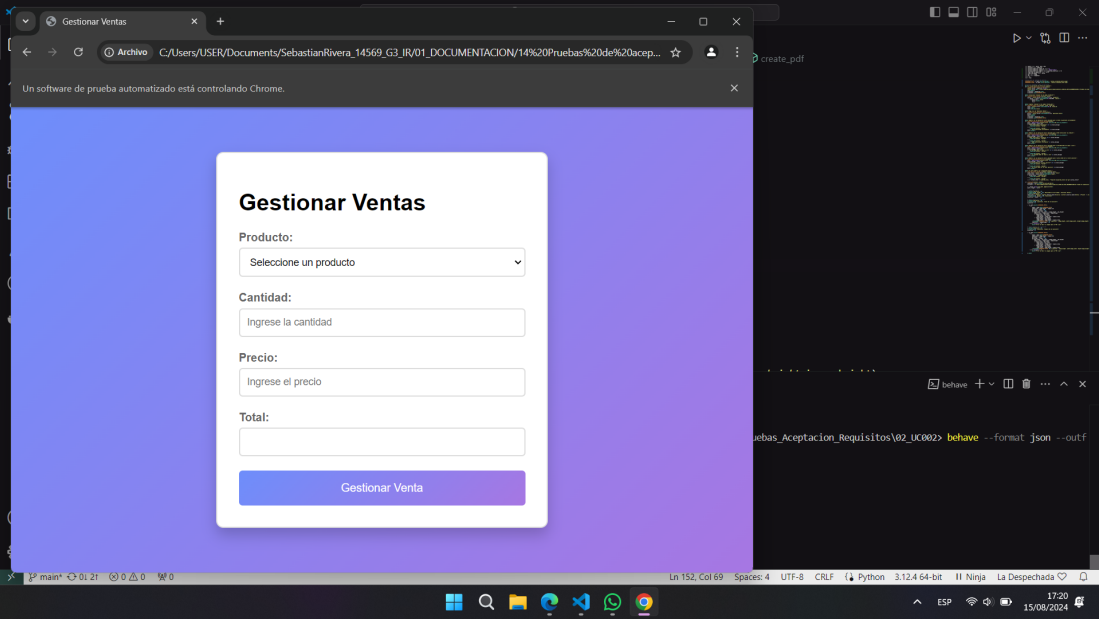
Gestionar Ventas

Archivo C:/Users/USER/Documents/SebastianRivera_14569_G3_IR/01_DOCUMENTACION/14%20Pruebas%20de%20acep...

Un software de prueba automatizado está controlando Chrome.

Gestionar Ventas

Producto:

Seleccione un producto

Cantidad:

Ingrese la cantidad

Precio:

Ingrese el precio

Total:

Gestionar Venta

create_pdf

behave

uebas_Aceptacion_Requisitos\02_UC002> behave --format json --outf

main* 0↓ 2↑ ⊗ 0 ⚠ 0 0

Ln 152, Col 69 Spaces: 4 UTF-8 CRLF Python 3.12.4 64-bit Ninja La Despechada

ESP 17:20 15/08/2024